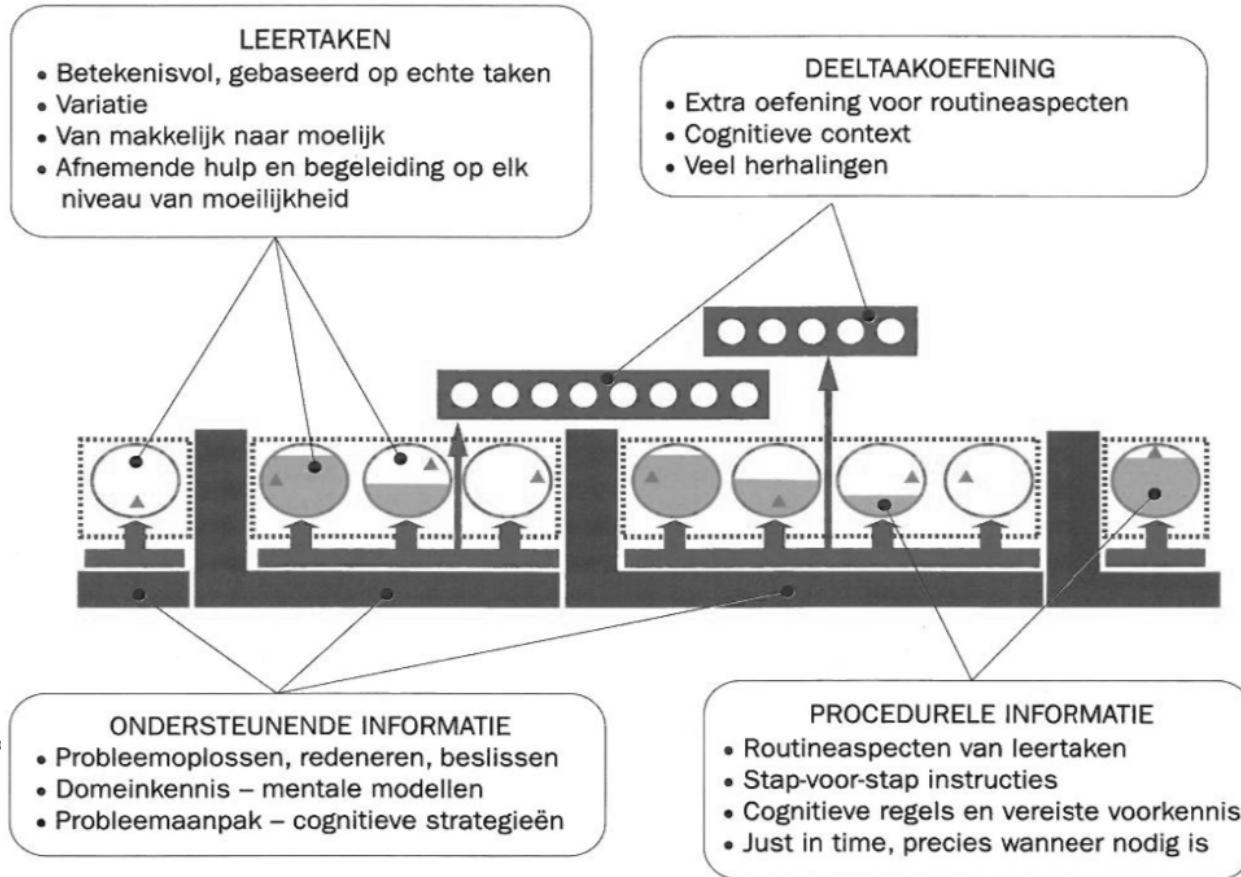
LEERTAKEN
• Betekenisvol, gebaseerd op echte taken
• Variatie
• Van makkelijk naar moelijk
• Afnemende hulp en begeleiding op elk niveau van moeilijkheid

DEELTAAKOEFENING
• Extra oefening voor routineaspecten
• Cognitieve context
• Veel herhalingen

ONDERSTEUNENDE INFORMATIE
• Probleemoplossen, redeneren, beslissen
• Domeinkennis – mentale modellen
• Probleemaanpak – cognitieve strategieën

PROCEDURELE INFORMATIE
• Routineaspecten van leertaken
• Stap-voor-stap instructies
• Cognitieve regels en vereiste voorkennis
• Just in time, precies wanneer nodig is